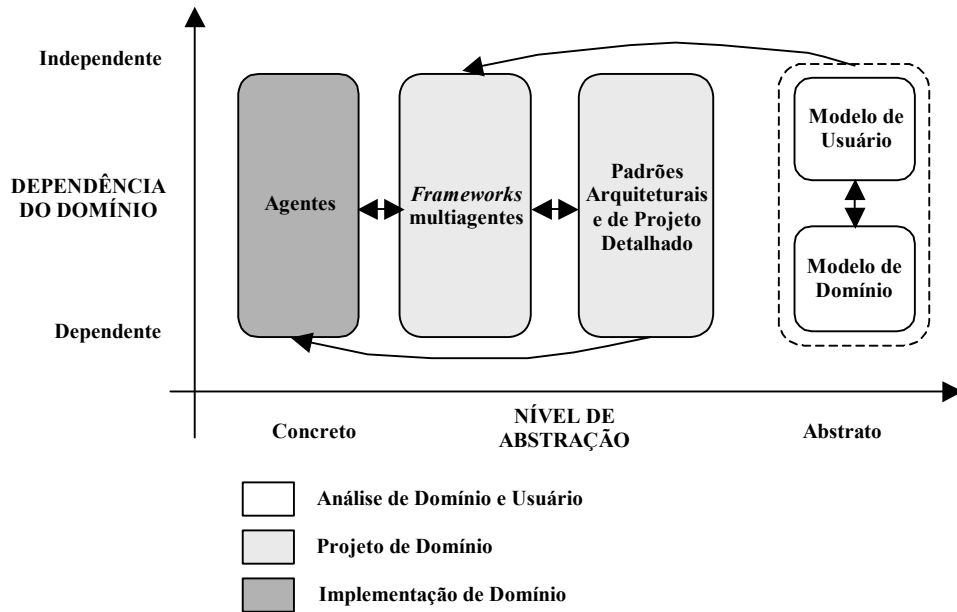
Independente

DEPENDÊNCIA DO DOMÍNIO

Dependente

Agentes

*Frameworks* multiagentes

Padrões Arquiteturais e de Projeto Detalhado

Modelo de Usuário

Modelo de Domínio

Concreto

NÍVEL DE ABSTRAÇÃO

Abstrato

Análise de Domínio e Usuário

Projeto de Domínio

Implementação de Domínio